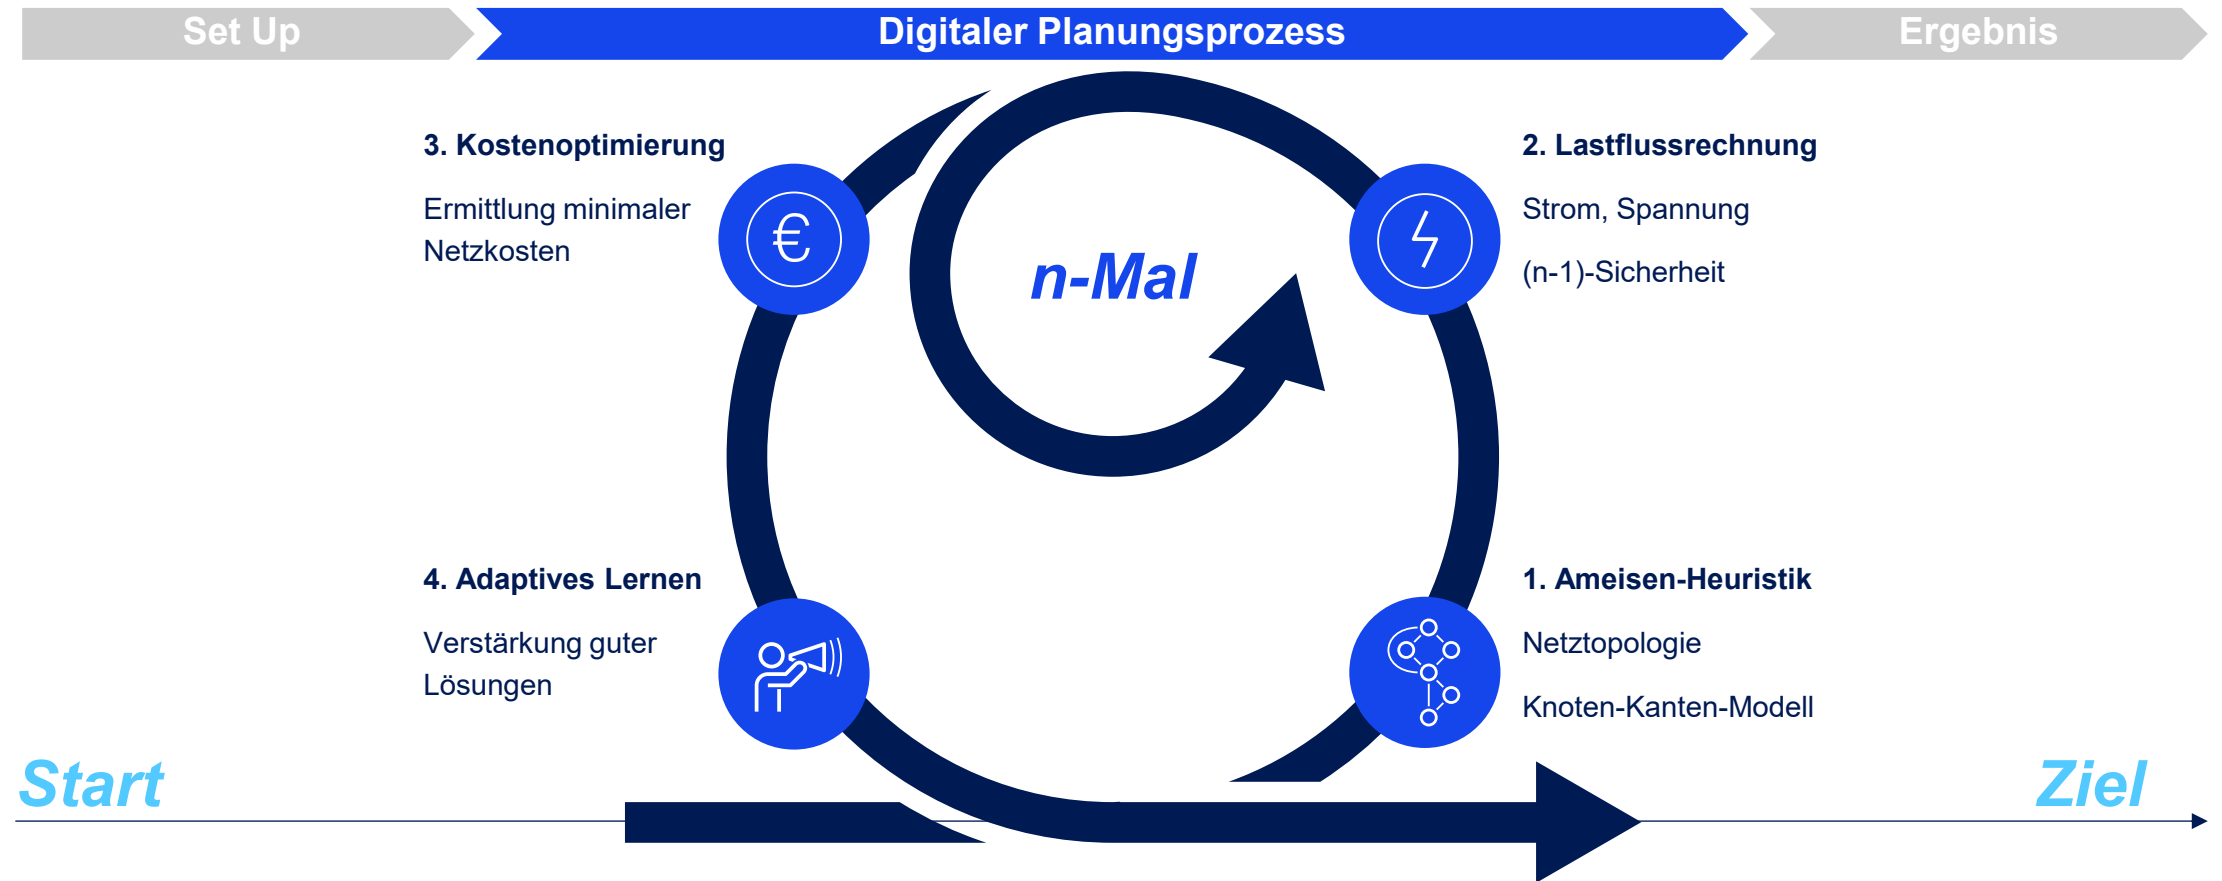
Set Up

Digitaler Planungsprozess

Ergebnis

3. Kostenoptimierung

Ermittlung minimaler Netzkosten

€

n-Mal

2. Lastflussrechnung

Strom, Spannung

(n-1)-Sicherheit

4. Adaptives Lernen

Verstärkung guter Lösungen

1. Ameisen-Heuristik

Netztopologie

Knoten-Kanten-Modell

Start

Ziel